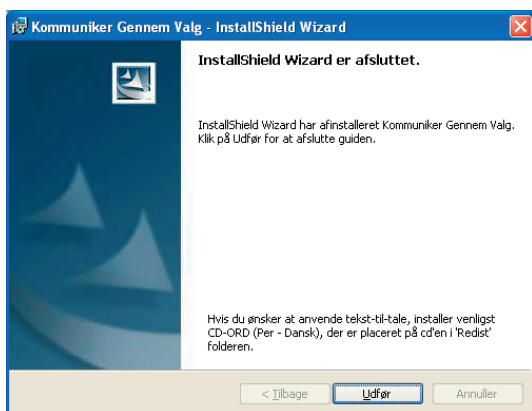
Kommuniker Gennem Valg - InstallShield Wizard

InstallShield Wizard er afsluttet.

InstallShield Wizard har afinstalleret Kommuniker Gennem Valg. Klik på Udfør for at afslutte guiden.

Hvis du ønsker at anvende tekst-til-tale, installer venligst CD-ORD (Per - Dansk), der er placeret på cd'en i 'Redist' folderen.

< Tilbage
Udfør
Annuller